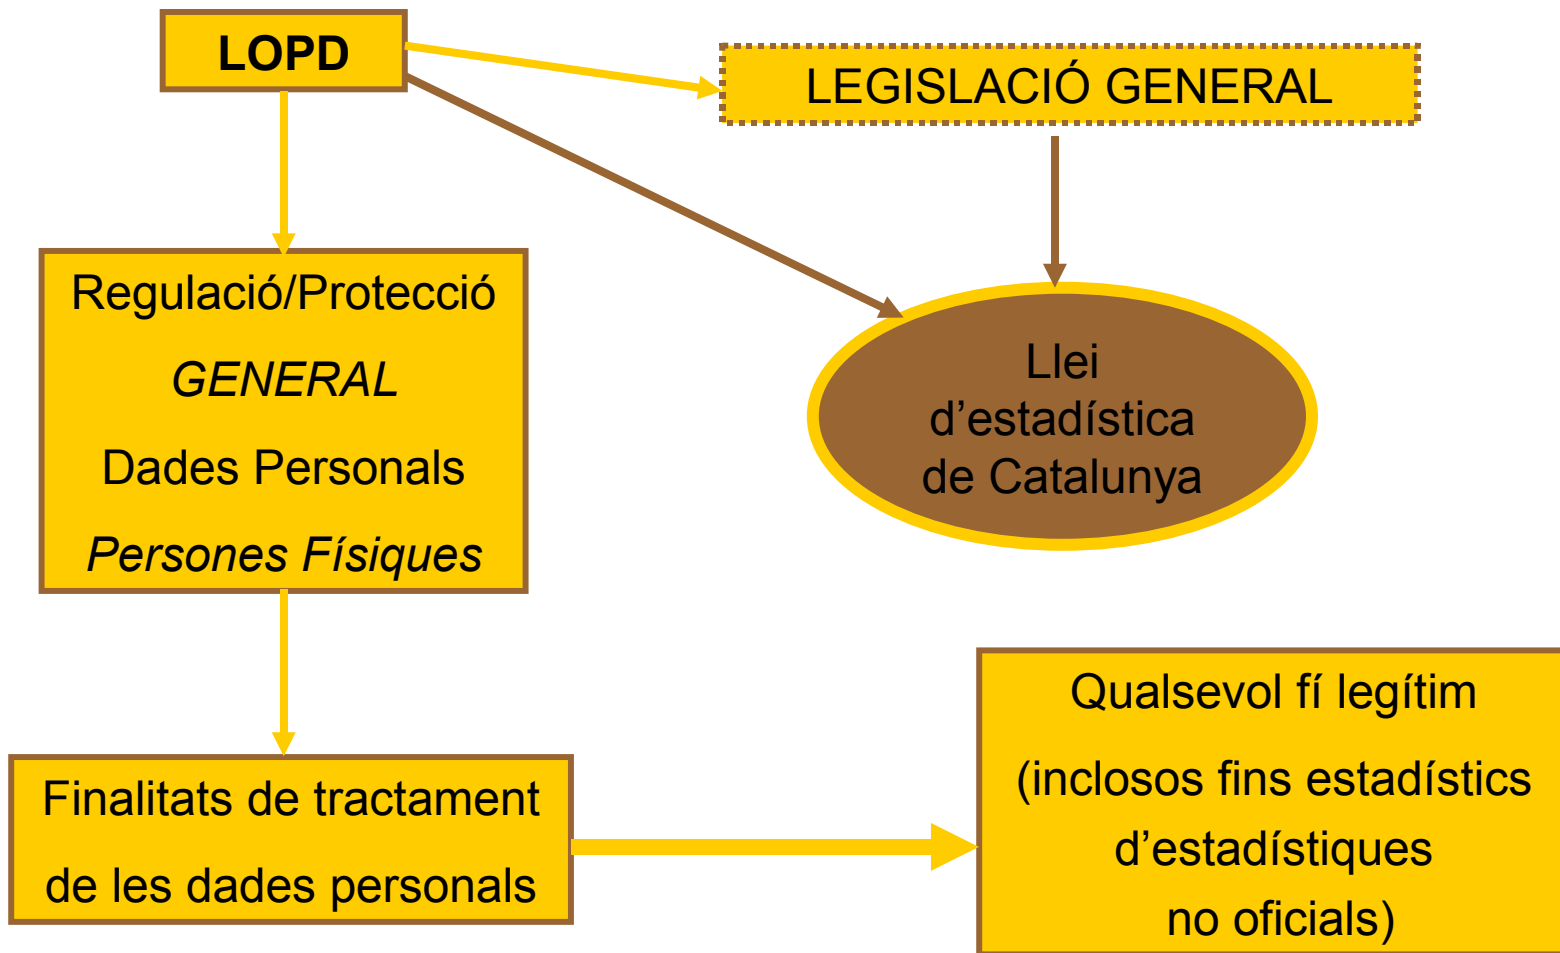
LOPD

LEGISLACIÓ GENERAL

Regulació/Protecció
*GENERAL*
Dades Personals
*Persones Físiques*

Llei d'estadística de Catalunya

Finalitats de tractament de les dades personals

Qualsevol fí legítim
(inclosos fins estadístics d'estadístiques no oficials)